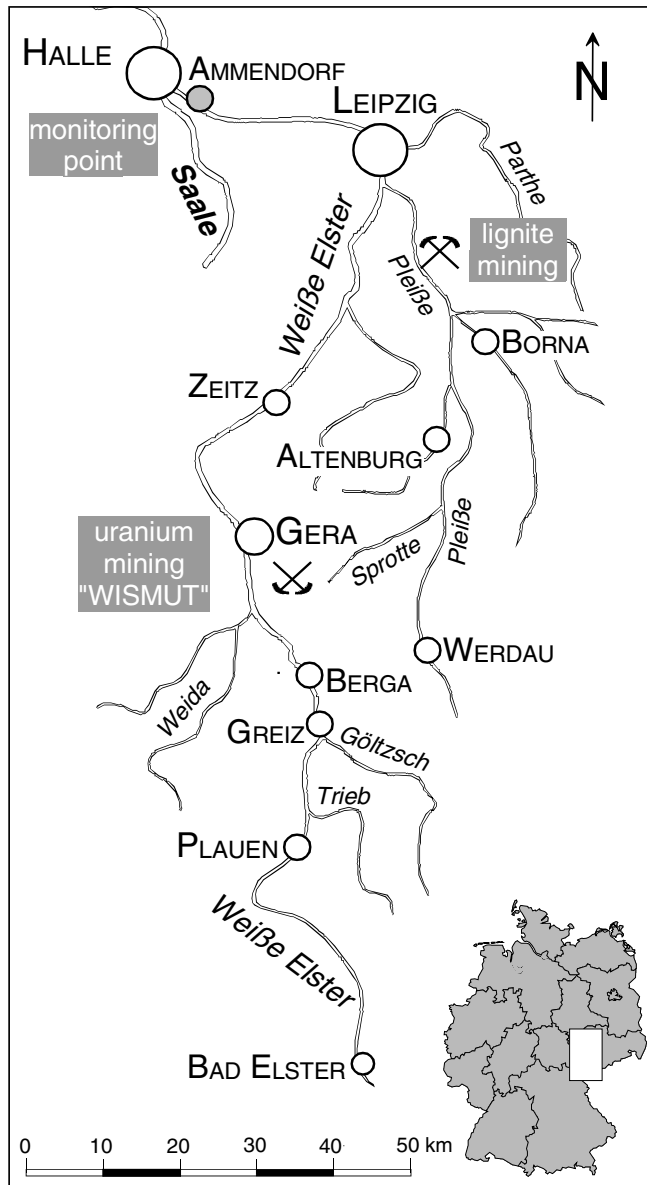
HALLE
AMMENDORF
N
LEIPZIG
monitoring point
Saale
Parthe
lignite mining
Weiße Elster
Pleiße
BORNA
ZEITZ
ALTENBURG
uranium mining "WISMUT"
GERA
Sprotte
Pleiße
WERDAU
BERGA
Weida
GREIZ
Göltzsch
Trieb
PLAUEN
Weiße Elster
BAD ELSTER
0 10 20 30 40 50 km